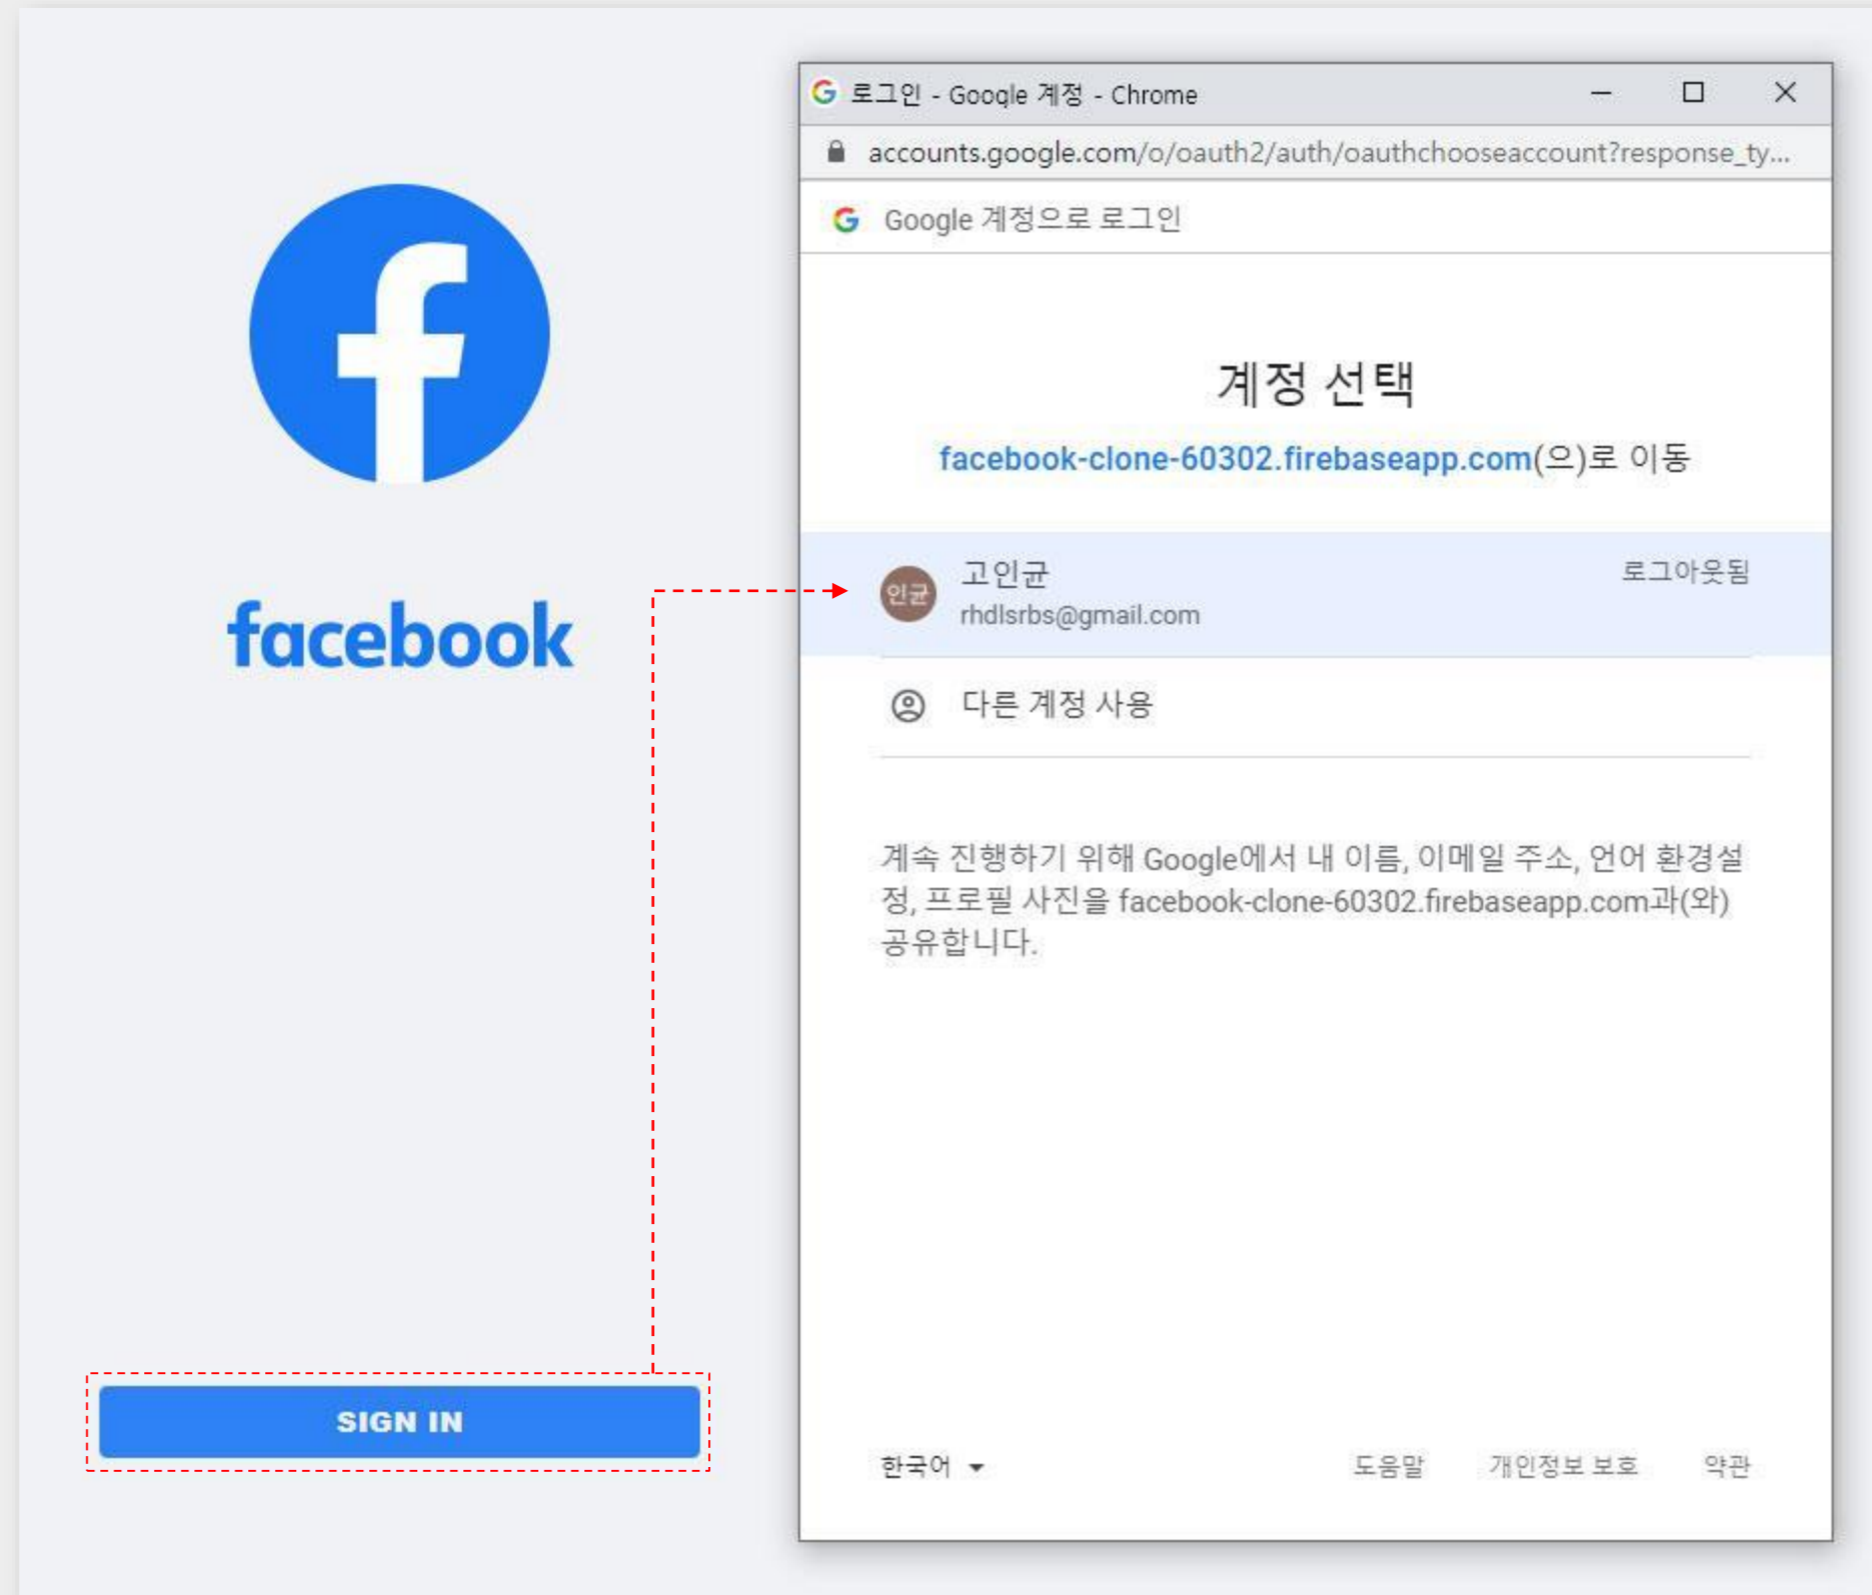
facebook

SIGN IN

로그인 - Google 계정 - Chrome

accounts.google.com/o/oauth2/auth/oauthchooseaccount?response_ty...

Google 계정으로 로그인

계정 선택

facebook-clone-60302.firebaseapp.com(으)로 이동

인균 고인균 rhdlsrbs@gmail.com 로그아웃됨

다른 계정 사용

계속 진행하기 위해 Google에서 내 이름, 이메일 주소, 언어 환경설정, 프로필 사진을 facebook-clone-60302.firebaseapp.com과(와) 공유합니다.

한국어

도움말 개인정보 보호 약관